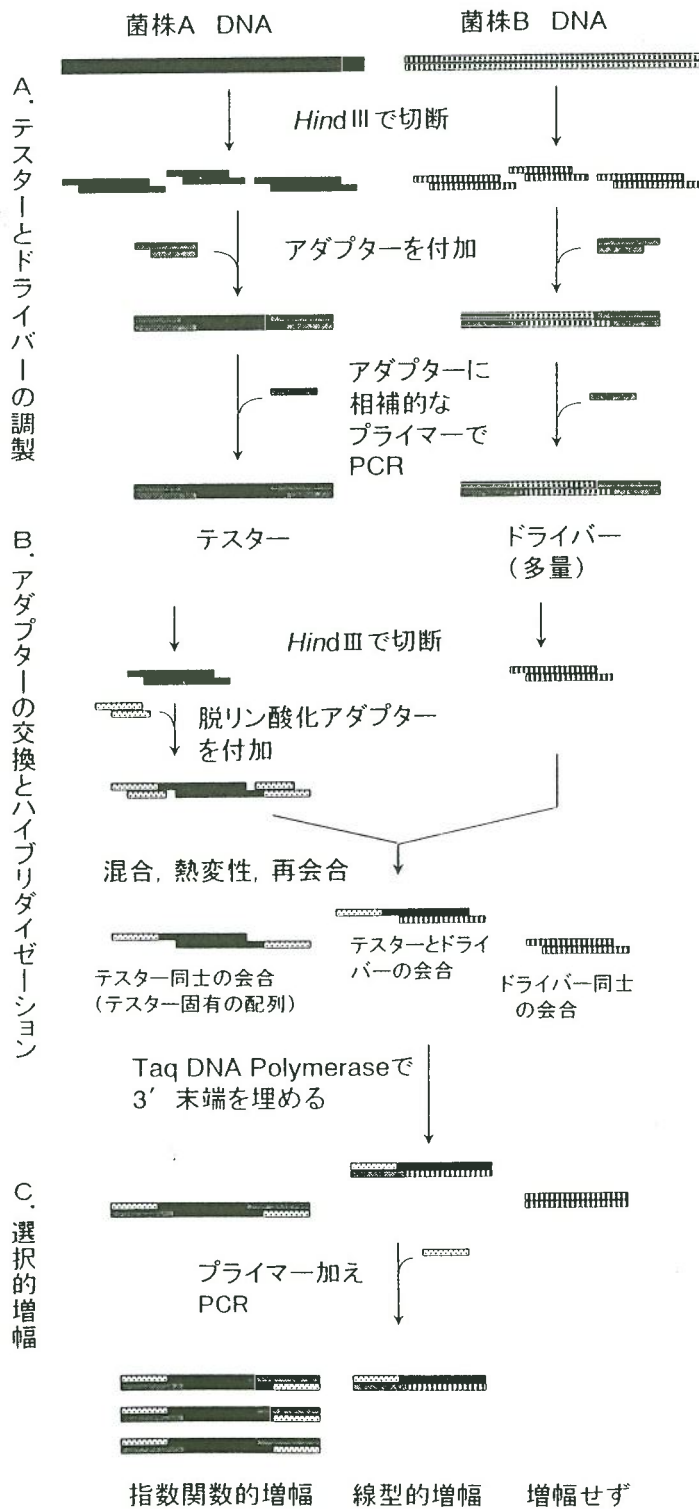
菌株A DNA

菌株B DNA

A. テスターとドライバーの調製

*Hind* III で切断

アダプターを付加

アダプターに相補的なプライマーでPCR

テスター

ドライバー（多量）

B. アダプターの交換とハイブリダイゼーション

*Hind* III で切断

脱リン酸化アダプターを付加

混合, 熱変性, 再会合

テスター同士の会合（テスター固有の配列）

テスターとドライバーの会合

ドライバー同士の会合

Taq DNA Polymeraseで3′末端を埋める

C. 選択的増幅

プライマー加えPCR

指数関数的増幅

線型的増幅

増幅せず